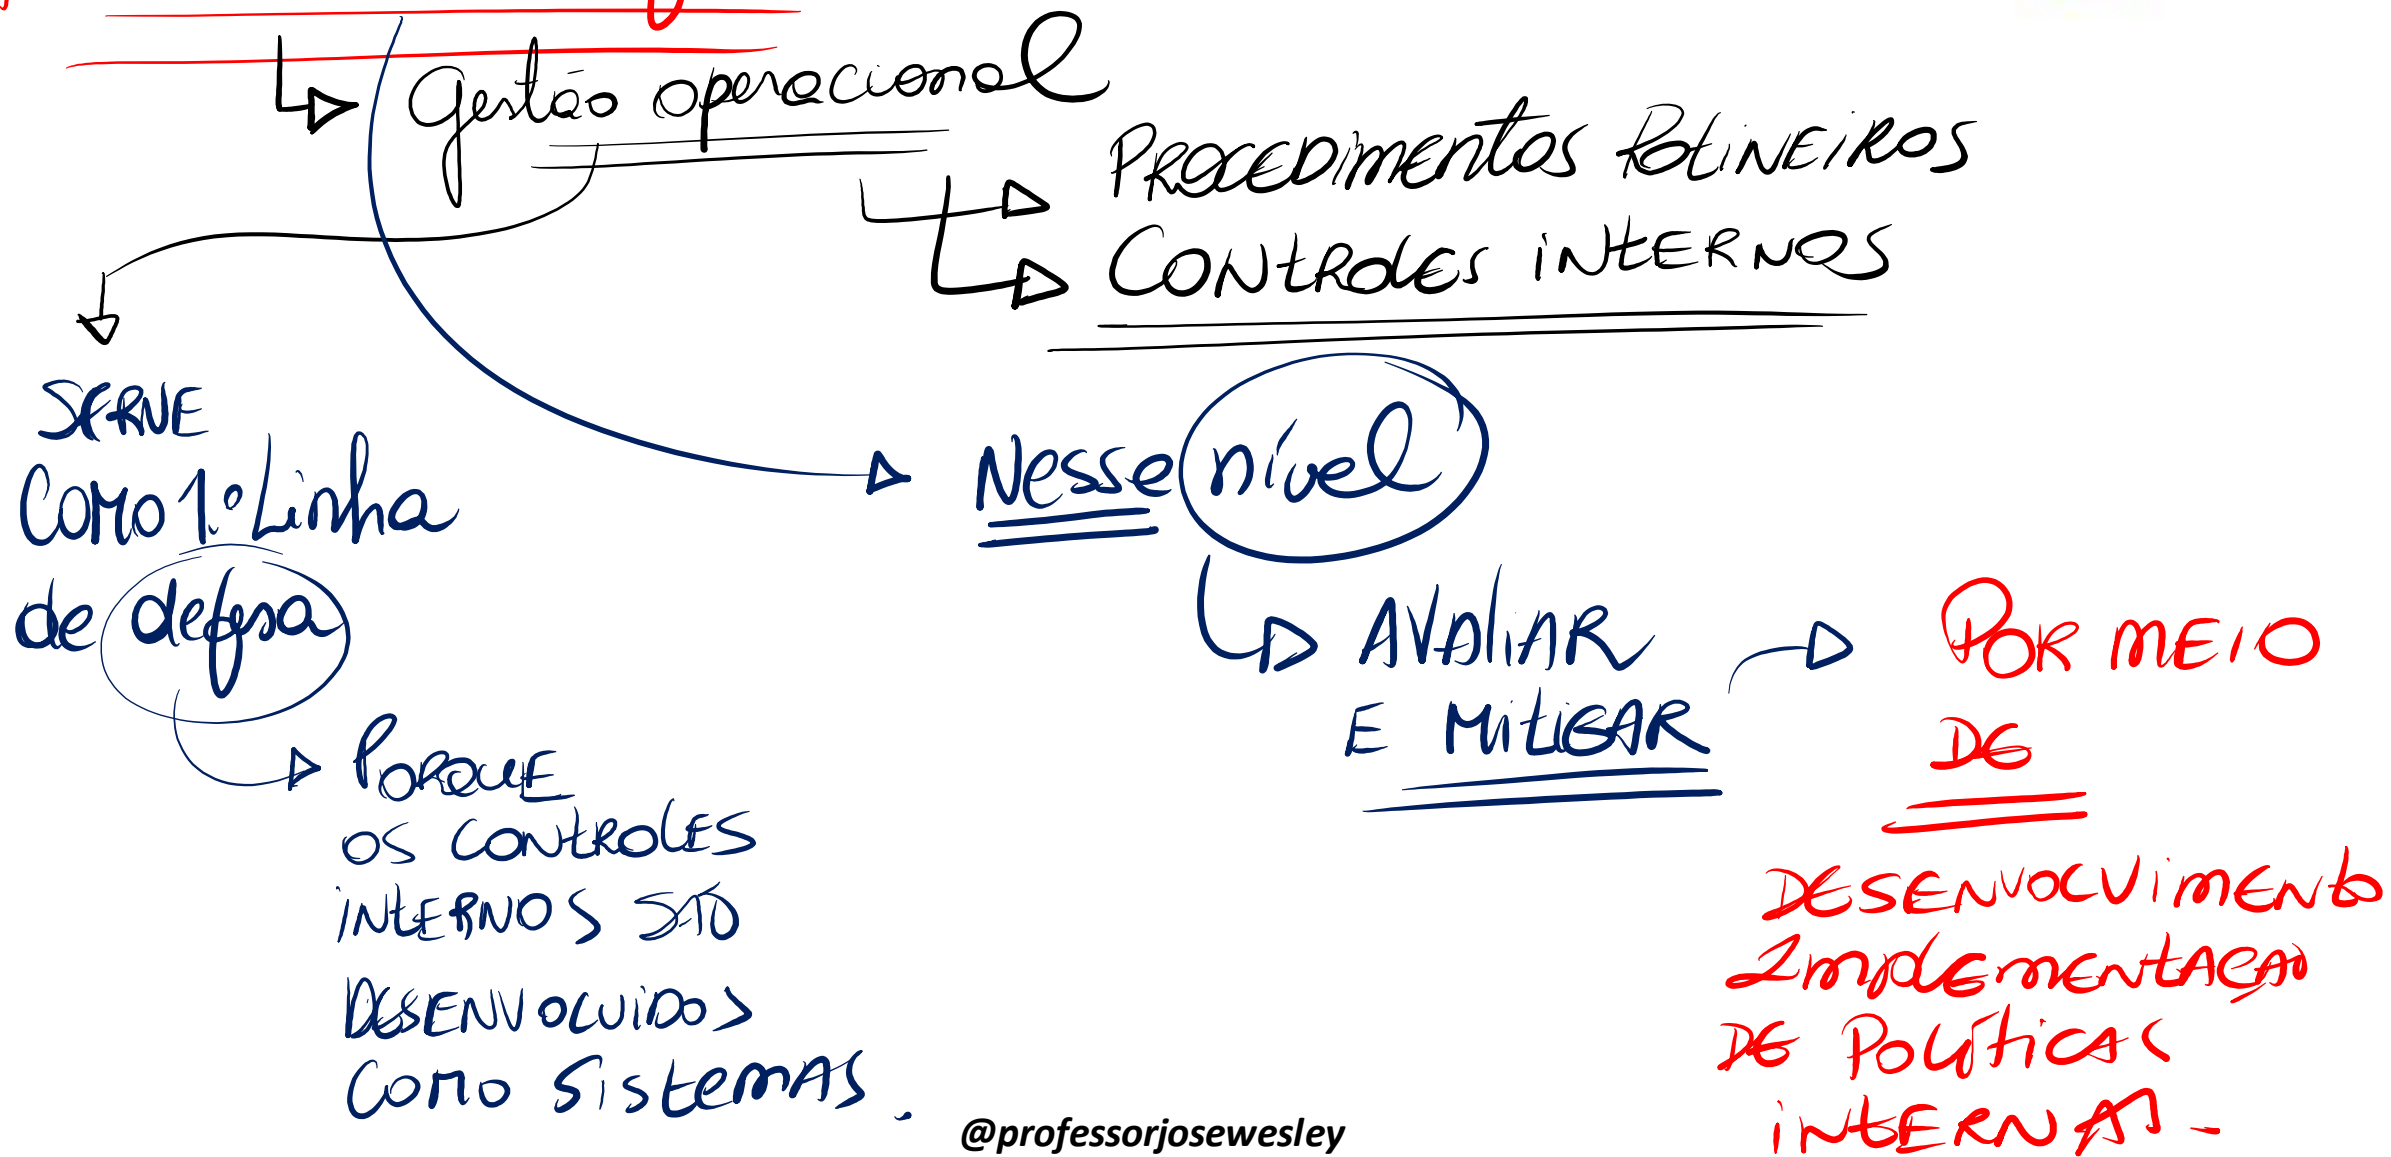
Gestão operacional

Procedimentos Rotineiros
Controles internos

Serve como 1ª Linha de defesa

Porque os controles internos são desenvolvidos como sistemas.

Nesse nível

Avaliar e mitigar

Por meio de desenvolvimento implementação de políticas internas.

@professorjosewesley